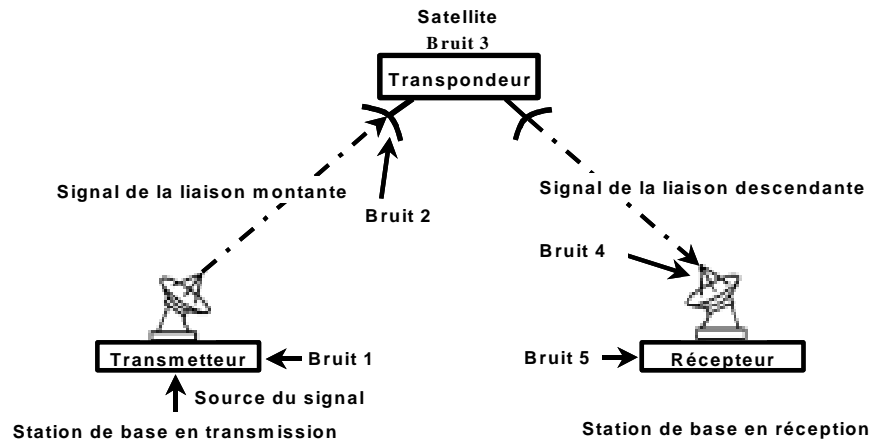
Satellite
Bruit 3
Transpondeur

Signal de la liaison montante

Bruit 2

Signal de la liaison descendante

Bruit 4

Transmetteur
Bruit 1

Bruit 5
Récepteur

Source du signal

Station de base en transmission

Station de base en réception